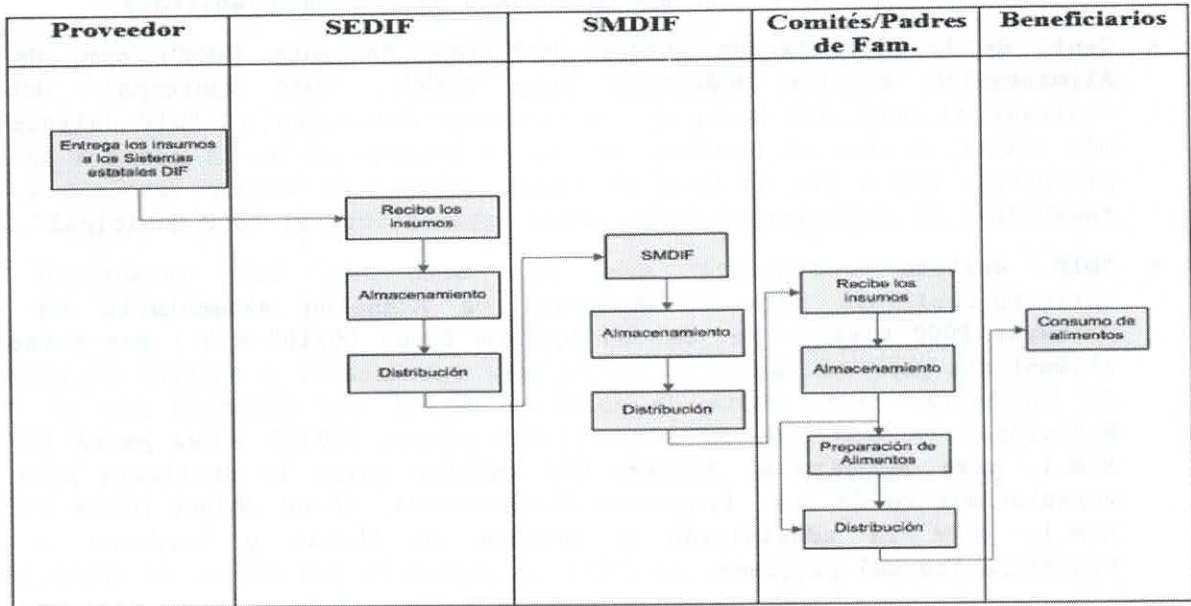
| Proveedor | SEDIF | SMDIF | Comités/Padres de Fam. | Beneficiarios |
|---|---|---|---|---|
| Entrega los insumos a los Sistemas estatales DIF | Recibe los insumos | SMDIF | Recibe los insumos | Consumo de alimentos |
| | Almacenamiento | Almacenamiento | Almacenamiento | |
| | Distribución | Distribución | Preparación de Alimentos | |
| | | | Distribución | |